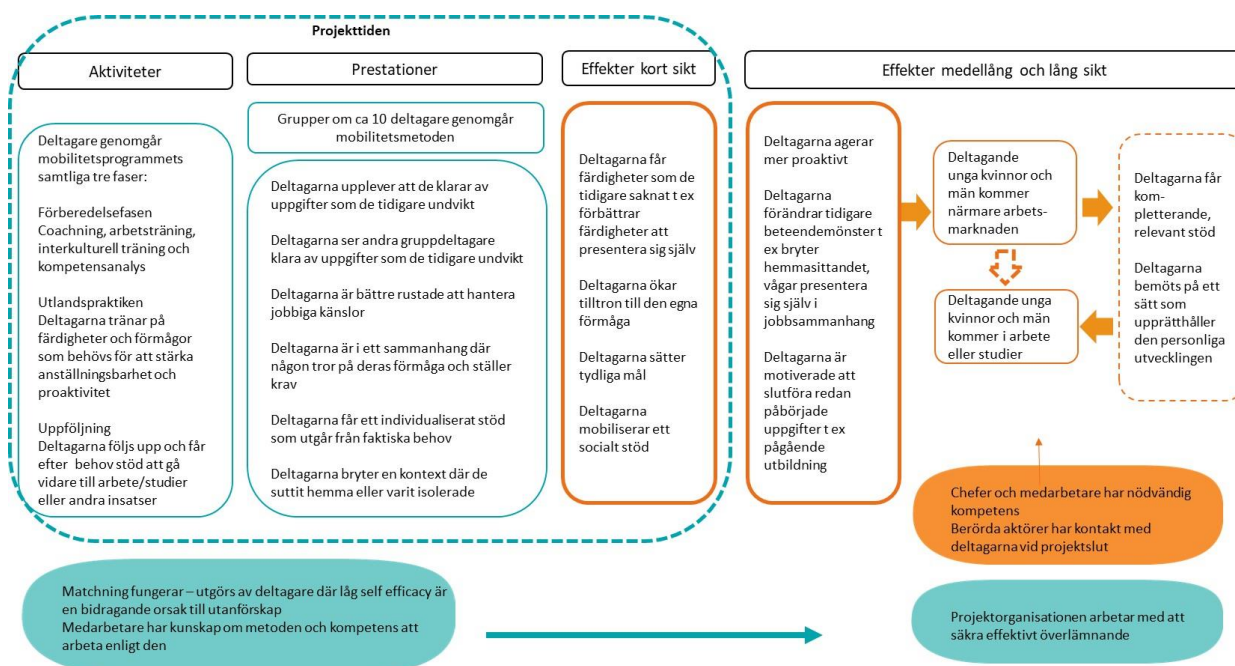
Projekttiden

Aktiviteter

Prestationer

Effekter kort sikt

Effekter medellång och lång sikt

Deltagare genomgår mobilitetsprogrammets samtliga tre faser:

Förberedelsefasen
Coachning, arbetsträning, interkulturell träning och kompetensanalys

Utlandspraktiken
Deltagarna tränar på färdigheter och förmågor som behövs för att stärka anställningsbarhet och proaktivitet

Uppföljning
Deltagarna följs upp och får efter behov stöd att gå vidare till arbete/studier eller andra insatser

Grupper om ca 10 deltagare genomgår mobilitetsmetoden

Deltagarna upplever att de klarar av uppgifter som de tidigare undvikt

Deltagarna ser andra gruppdeltagare klara av uppgifter som de tidigare undvikt

Deltagarna är bättre rustade att hantera jobbiga känslor

Deltagarna är i ett sammanhang där någon tror på deras förmåga och ställer krav

Deltagarna får ett individualiserat stöd som utgår från faktiska behov

Deltagarna bryter en kontext där de suttit hemma eller varit isolerade

Deltagarna får färdigheter som de tidigare saknat t ex förbättrar färdigheter att presentera sig själv

Deltagarna ökar tilltron till den egna förmåga

Deltagarna sätter tydliga mål

Deltagarna mobiliserar ett socialt stöd

Deltagarna agerar mer proaktivt

Deltagarna förändrar tidigare beteendemönster t ex bryter hemmasittandet, vågar presentera sig själv i jobbsammanhang

Deltagarna är motiverade att slutföra redan påbörjade uppgifter t ex pågående utbildning

Deltagande unga kvinnor och män kommer närmare arbetsmarknaden

Deltagande unga kvinnor och män kommer i arbete eller studier

Deltagarna får kompletterande, relevant stöd

Deltagarna bemöts på ett sätt som upprätthåller den personliga utvecklingen

Chefer och medarbetare har nödvändig kompetens
Berörda aktörer har kontakt med deltagarna vid projektslut

Matchning fungerar – utgörs av deltagare där låg self efficacy är en bidragande orsak till utanförskap
Medarbetare har kunskap om metoden och kompetens att arbeta enligt den

Projektorganisationen arbetar med att säkra effektivt överlämnande